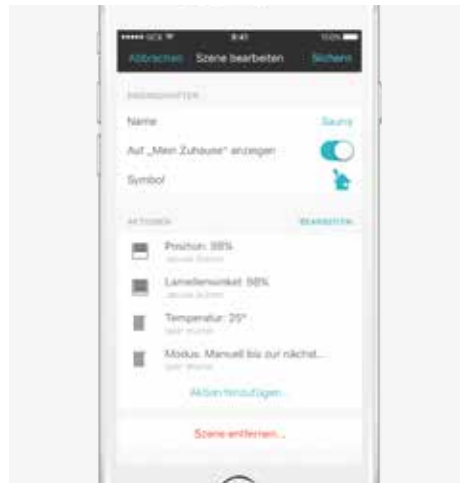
••••• GCX 9:41 100%

Abbrechen Szene bearbeiten Sichern

EIGENSCHAFTEN

Name Sauna

Auf „Mein Zuhause" anzeigen

Symbol

AKTIONEN BEARBEITEN

Position: 98%
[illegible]

Lamellenwinkel: 98%
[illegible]

Temperatur: 25°
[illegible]

Modus: Manuell bis zur nächst...
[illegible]

Aktion hinzufügen...

Szene entfernen...